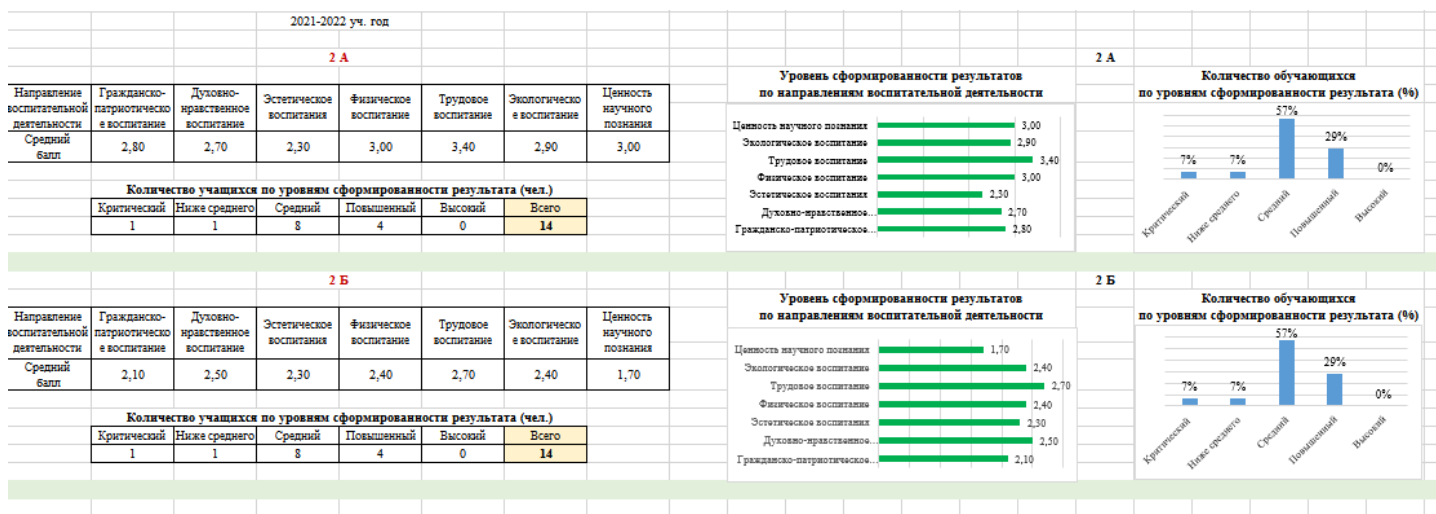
2021-2022 уч. год

2 А

| Направление воспитательной деятельности | Гражданско-патриотическое воспитание | Духовно-нравственное воспитание | Эстетическое воспитания | Физическое воспитание | Трудовое воспитание | Экологическое воспитание | Ценность научного познания |
|---|---|---|---|---|---|---|---|
| Средний балл | 2,80 | 2,70 | 2,30 | 3,00 | 3,40 | 2,90 | 3,00 |

Количество учащихся по уровням сформированности результата (чел.)

| Критический | Ниже среднего | Средний | Повышенный | Высокий | Всего |
|---|---|---|---|---|---|
| 1 | 1 | 8 | 4 | 0 | 14 |

Уровень сформированности результатов по направлениям воспитательной деятельности

Ценность научного познания 3,00
Экологическое воспитание 2,90
Трудовое воспитание 3,40
Физическое воспитание 3,00
Эстетическое воспитания 2,30
Духовно-нравственное... 2,70
Гражданско-патриотическое... 2,80

2 А

Количество обучающихся по уровням сформированности результата (%)

7% 7% 57% 29% 0%
Критический Ниже среднего Средний Повышенный Высокий

2 Б

| Направление воспитательной деятельности | Гражданско-патриотическое воспитание | Духовно-нравственное воспитание | Эстетическое воспитания | Физическое воспитание | Трудовое воспитание | Экологическое воспитание | Ценность научного познания |
|---|---|---|---|---|---|---|---|
| Средний балл | 2,10 | 2,50 | 2,30 | 2,40 | 2,70 | 2,40 | 1,70 |

Количество учащихся по уровням сформированности результата (чел.)

| Критический | Ниже среднего | Средний | Повышенный | Высокий | Всего |
|---|---|---|---|---|---|
| 1 | 1 | 8 | 4 | 0 | 14 |

Уровень сформированности результатов по направлениям воспитательной деятельности

Ценность научного познания 1,70
Экологическое воспитание 2,40
Трудовое воспитание 2,70
Физическое воспитание 2,40
Эстетическое воспитания 2,30
Духовно-нравственное... 2,50
Гражданско-патриотическое... 2,10

2 Б

Количество обучающихся по уровням сформированности результата (%)

7% 7% 57% 29% 0%
Критический Ниже среднего Средний Повышенный Высокий